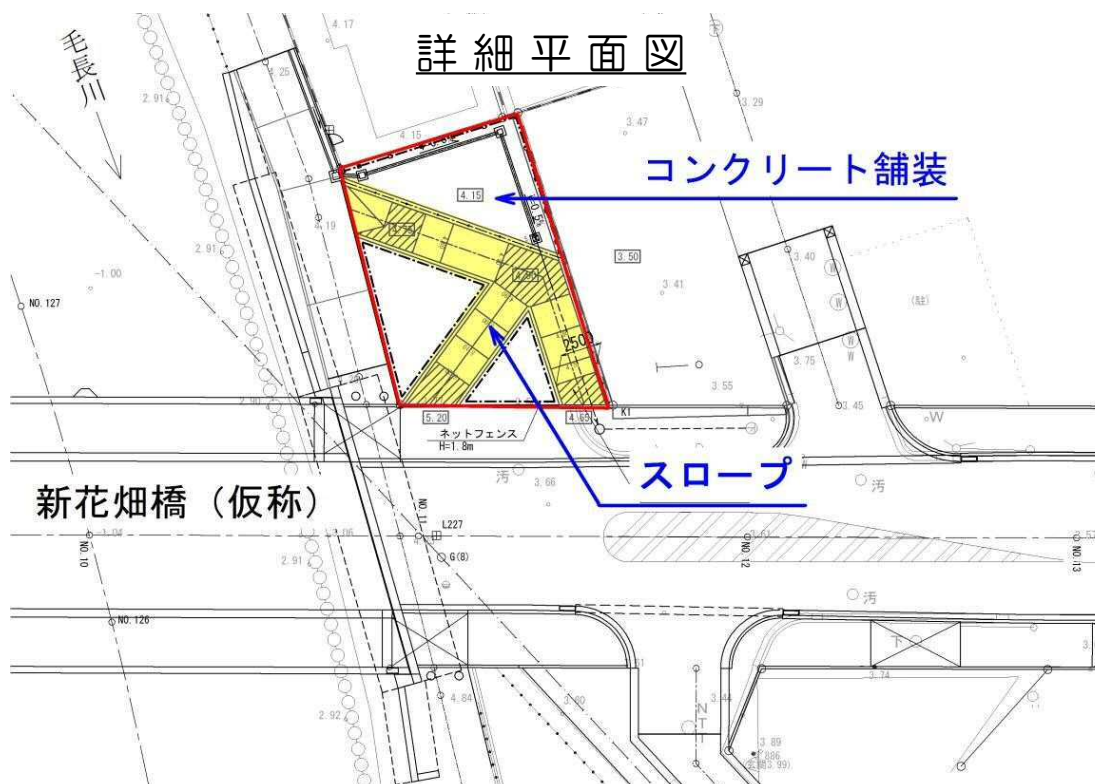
詳細平面図

毛長川

コンクリート舗装

スロープ

新花畑橋（仮称）

4.17
4.25
2.91
4.15
3.47
3.29
4.15
0.55
4.19
2.91
3.55
3.50
3.40
-1.00
NO. 127
3.41
2.55
250
3.75
3.55
5.20
4.63
K1
3.45
ネットフェンス
H=1.8m
汚
3.66
汚
NO.11
L227
G(B)
NO.10
NO.12
NO.13
2.91
NO. 126
汚
下
3.74
4.84
2.92
3.60
3.44
3.89